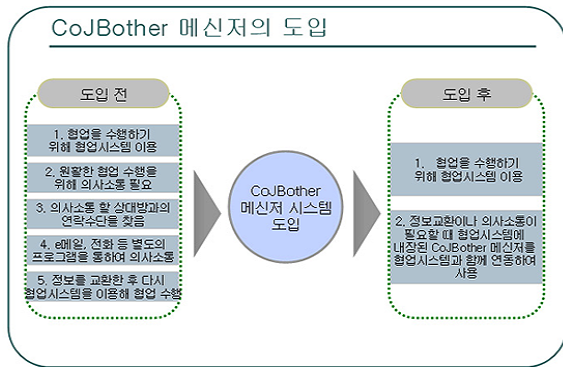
CoJBother 메신저의 도입

도입 전

1. 협업을 수행하기 위해 협업시스템 이용

2. 원활한 협업 수행을 위해 의사소통 필요

3. 의사소통 할 상대방과의 연락수단을 찾음

4. e메일, 전화 등 별도의 프로그램을 통하여 의사소통

5. 정보를 교환한 후 다시 협업시스템을 이용해 협업 수행

CoJBother 메신저 시스템 도입

도입 후

1. 협업을 수행하기 위해 협업시스템 이용

2. 정보교환이나 의사소통이 필요할 때 협업시스템에 내장된 CoJBother 메신저를 협업시스템과 함께 연동하여 사용